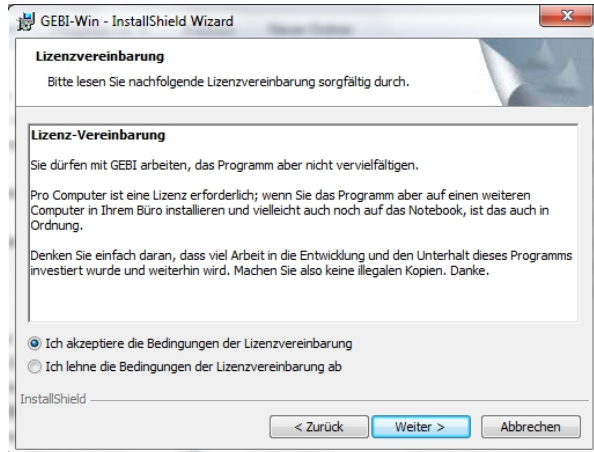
GEBI-Win - InstallShield Wizard

Lizenzvereinbarung

Bitte lesen Sie nachfolgende Lizenzvereinbarung sorgfältig durch.

Lizenz-Vereinbarung

Sie dürfen mit GEBI arbeiten, das Programm aber nicht vervielfältigen.

Pro Computer ist eine Lizenz erforderlich; wenn Sie das Programm aber auf einen weiteren Computer in Ihrem Büro installieren und vielleicht auch noch auf das Notebook, ist das auch in Ordnung.

Denken Sie einfach daran, dass viel Arbeit in die Entwicklung und den Unterhalt dieses Programms investiert wurde und weiterhin wird. Machen Sie also keine illegalen Kopien. Danke.

Ich akzeptiere die Bedingungen der Lizenzvereinbarung

Ich lehne die Bedingungen der Lizenzvereinbarung ab

InstallShield

< Zurück

Weiter >

Abbrechen